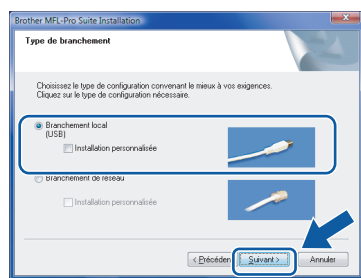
Brother MFL-Pro Suite Installation

Type de branchement

Choisissez le type de configuration convenant le mieux à vos exigences.
Cliquez sur le type de configuration nécessaire.

Branchement local
(USB)

Installation personnalisée

Branchement de réseau

Installation personnalisée

< Précédent

Suivant >

Annuler